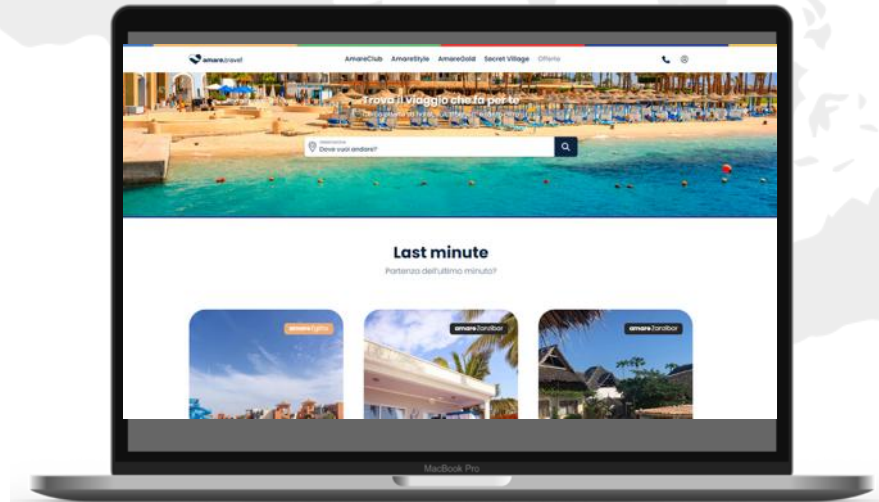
amare.travel

AmareClub AmareStyle AmareGold Secret Village Offerte

Trova il viaggio che fa per te

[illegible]

Destinazione
Dove vuoi andare?

Last minute

Partenze dell'ultimo minuto?

amare.Egitto

amare.Zanzibar

amare.Zanzibar

MacBook Pro